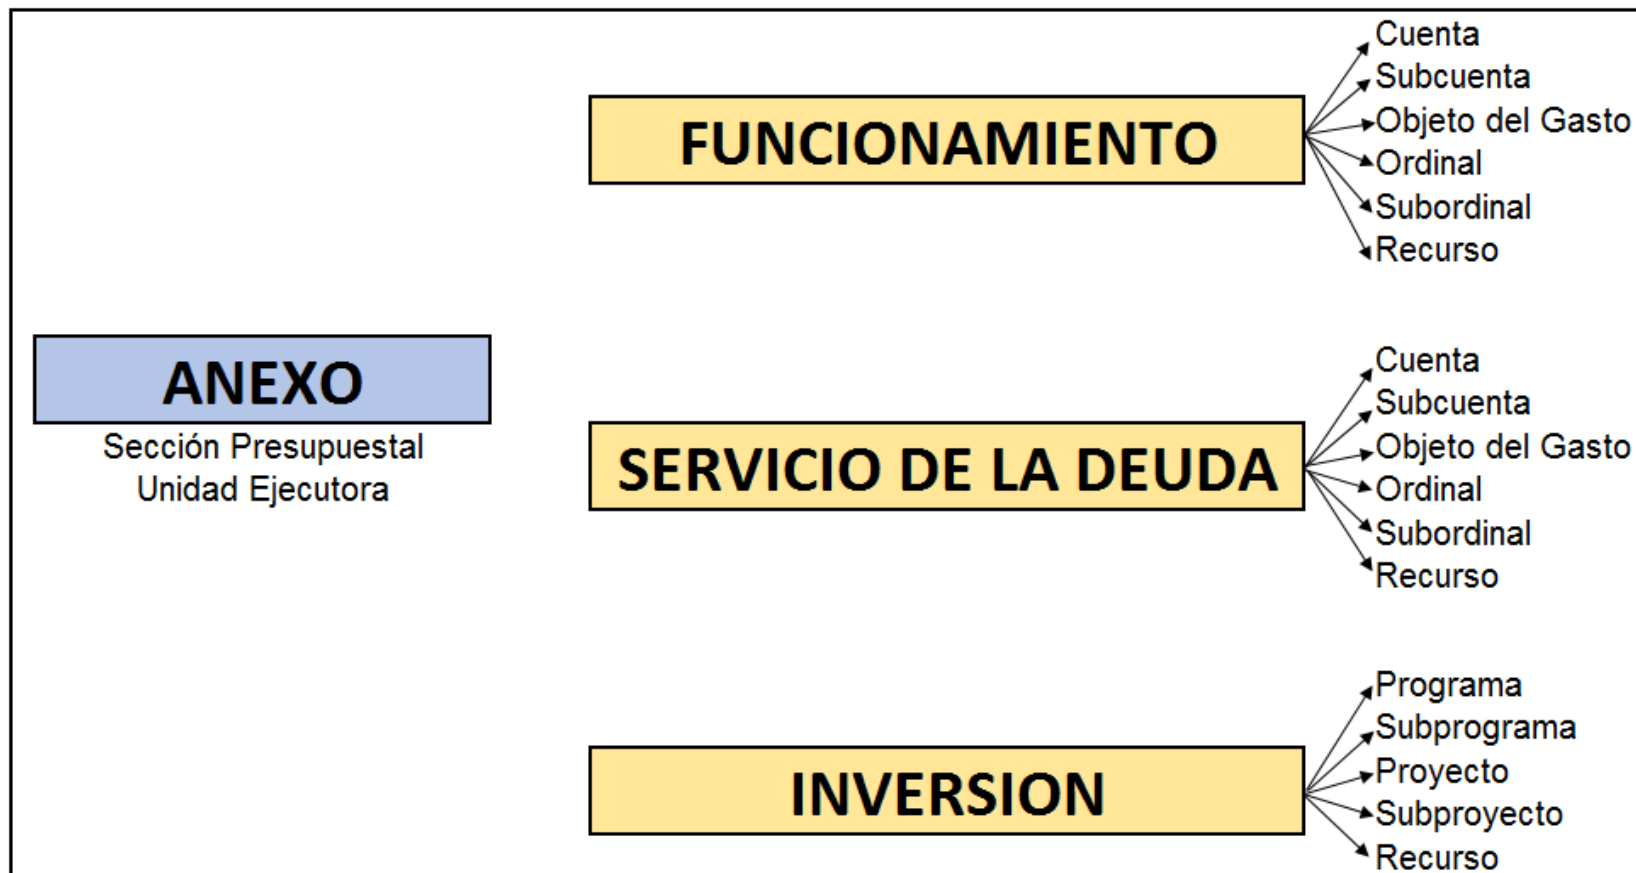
ANEXO
Sección Presupuestal
Unidad Ejecutora

FUNCIONAMIENTO
Cuenta
Subcuenta
Objeto del Gasto
Ordinal
Subordinal
Recurso

SERVICIO DE LA DEUDA
Cuenta
Subcuenta
Objeto del Gasto
Ordinal
Subordinal
Recurso

INVERSION
Programa
Subprograma
Proyecto
Subproyecto
Recurso